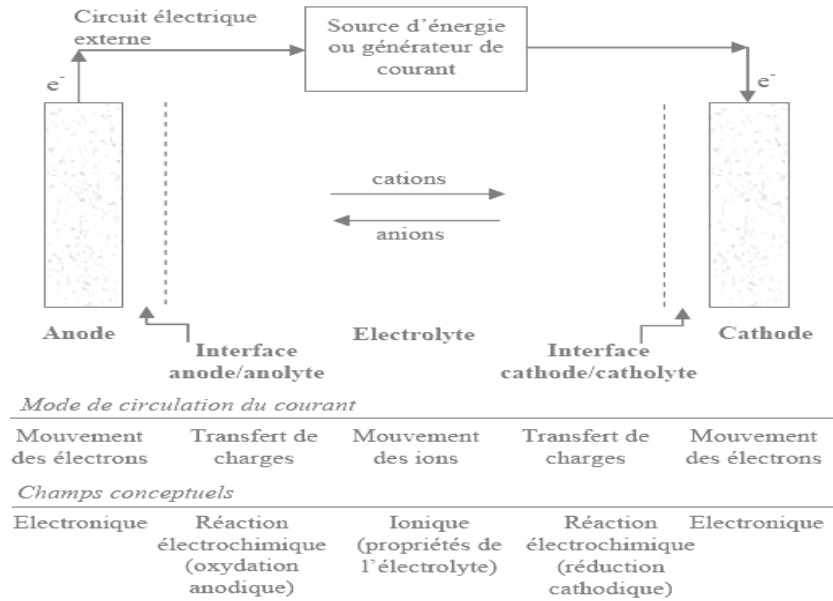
Circuit électrique externe

Source d'énergie ou générateur de courant

$e^-$

$e^-$

cations

anions

Anode

Interface anode/anolyte

Electrolyte

Interface cathode/catholyte

Cathode

*Mode de circulation du courant*

Mouvement des électrons

Transfert de charges

Mouvement des ions

Transfert de charges

Mouvement des électrons

*Champs conceptuels*

Electronique

Réaction électrochimique (oxydation anodique)

Ionique (propriétés de l'électrolyte)

Réaction électrochimique (réduction cathodique)

Electronique